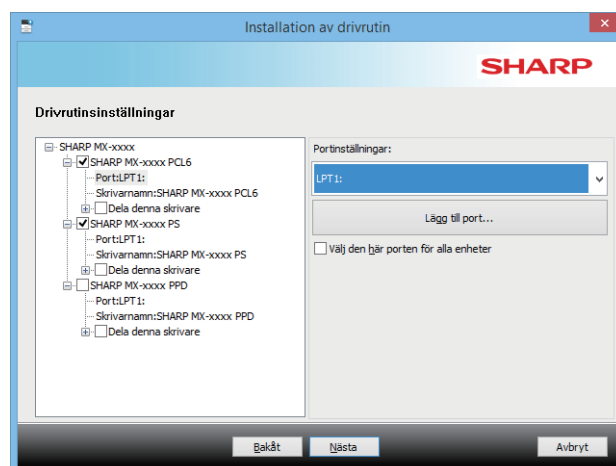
Installation av drivrutin

SHARP

Drivrutinsinställningar

SHARP MX-xxxx
SHARP MX-xxxx PCL6
Port:LPT1:
Skrivarnamn:SHARP MX-xxxx PCL6
Dela denna skrivare
SHARP MX-xxxx PS
Port:LPT1:
Skrivarnamn:SHARP MX-xxxx PS
Dela denna skrivare
SHARP MX-xxxx PPD
Port:LPT1:
Skrivarnamn:SHARP MX-xxxx PPD
Dela denna skrivare

Portinställningar:
LPT1:
Lägg till port...
Välj den här porten för alla enheter

Bakåt
Nästa
Avbryt